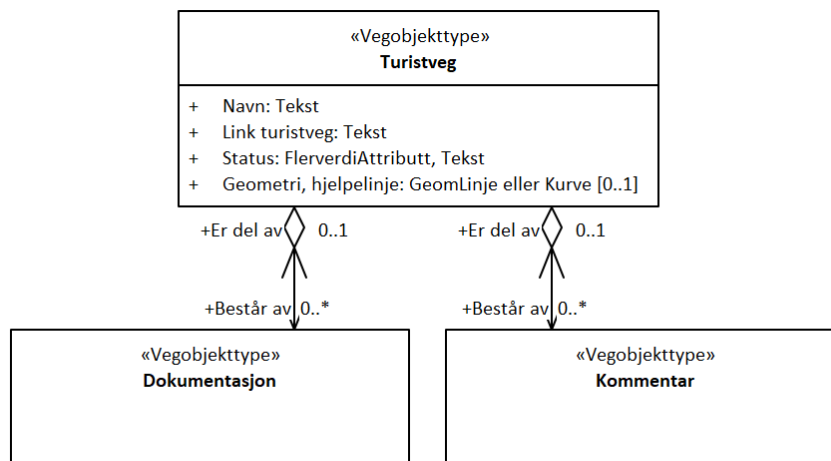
«Vegobjekttype»
Turistveg

+ Navn: Tekst
+ Link turistveg: Tekst
+ Status: FlerverdiAttributt, Tekst
+ Geometri, hjelpelinje: GeomLinje eller Kurve [0..1]

+Er del av 0..1

+Består av 0..*

+Er del av 0..1

+Består av 0..*

«Vegobjekttype»
Dokumentasjon

«Vegobjekttype»
Kommentar